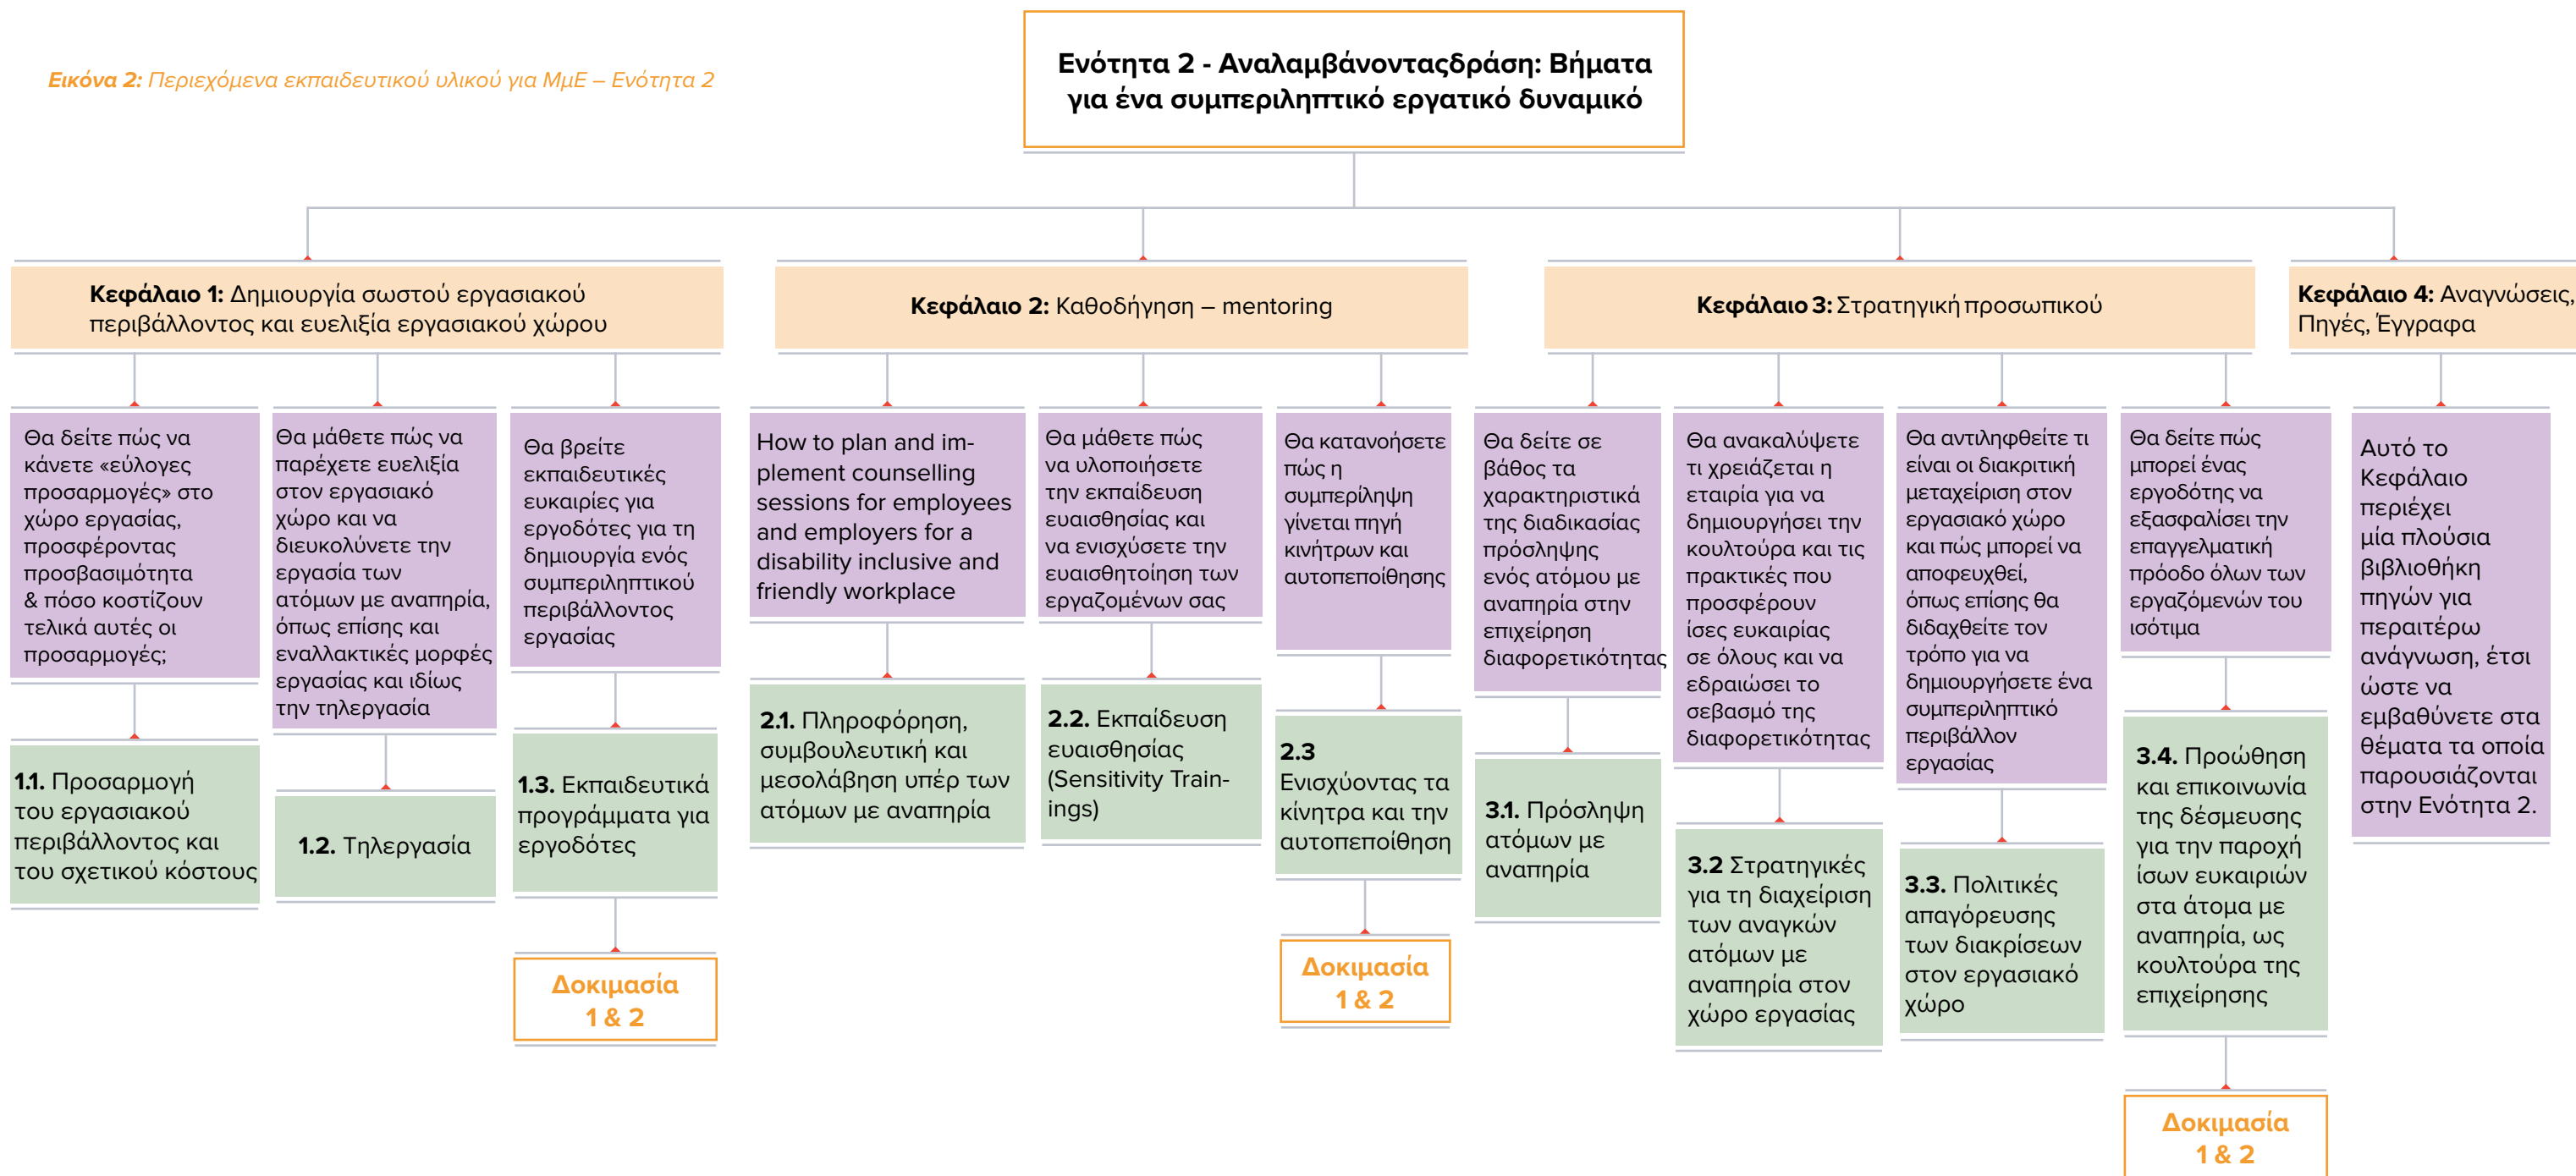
Εικόνα 2: Περιεχόμενα εκπαιδευτικού υλικού για ΜμΕ – Ενότητα 2

Ενότητα 2 - Αναλαμβάνονταςδράση: Βήματα για ένα συμπεριληπτικό εργατικό δυναμικό

Κεφάλαιο 1: Δημιουργία σωστού εργασιακού περιβάλλοντος και ευελιξία εργασιακού χώρου

Θα δείτε πώς να κάνετε «εύλογες προσαρμογές» στο χώρο εργασίας, προσφέροντας προσβασιμότητα & πόσο κοστίζουν τελικά αυτές οι προσαρμογές;

1.1. Προσαρμογή του εργασιακού περιβάλλοντος και του σχετικού κόστους

Θα μάθετε πώς να παρέχετε ευελιξία στον εργασιακό χώρο και να διευκολύνετε την εργασία των ατόμων με αναπηρία, όπως επίσης και εναλλακτικές μορφές εργασίας και ιδίως την τηλεργασία

1.2. Τηλεργασία

Θα βρείτε εκπαιδευτικές ευκαιρίες για εργοδότες για τη δημιουργία ενός συμπεριληπτικού περιβάλλοντος εργασίας

1.3. Εκπαιδευτικά προγράμματα για εργοδότες

Δοκιμασία 1 & 2

Κεφάλαιο 2: Καθοδήγηση – mentoring

How to plan and implement counselling sessions for employees and employers for a disability inclusive and friendly workplace

2.1. Πληροφόρηση, συμβουλευτική και μεσολάβηση υπέρ των ατόμων με αναπηρία

Θα μάθετε πώς να υλοποιήσετε την εκπαίδευση ευαισθησίας και να ενισχύσετε την ευαισθητοίηση των εργαζομένων σας

2.2. Εκπαίδευση ευαισθησίας (Sensitivity Trainings)

Θα κατανοήσετε πώς η συμπερίληψη γίνεται πηγή κινήτρων και αυτοπεποίθησης

2.3 Ενισχύοντας τα κίνητρα και την αυτοπεποίθηση

Δοκιμασία 1 & 2

Κεφάλαιο 3: Στρατηγική προσωπικού

Θα δείτε σε βάθος τα χαρακτηριστικά της διαδικασίας πρόσληψης ενός ατόμου με αναπηρία στην επιχείρηση διαφορετικότητας

3.1. Πρόσληψη ατόμων με αναπηρία

Θα ανακαλύψετε τι χρειάζεται η εταιρία για να δημιουργήσει την κουλτούρα και τις πρακτικές που προσφέρουν ίσες ευκαιρίας σε όλους και να εδραιώσει το σεβασμό της διαφορετικότητας

3.2 Στρατηγικές για τη διαχείριση των αναγκών ατόμων με αναπηρία στον χώρο εργασίας

Θα αντιληφθείτε τι είναι οι διακριτική μεταχείριση στον εργασιακό χώρο και πώς μπορεί να αποφευχθεί, όπως επίσης θα διδαχθείτε τον τρόπο για να δημιουργήσετε ένα συμπεριληπτικό περιβάλλον εργασίας

3.3. Πολιτικές απαγόρευσης των διακρίσεων στον εργασιακό χώρο

Θα δείτε πώς μπορεί ένας εργοδότης να εξασφαλίσει την επαγγελματική πρόοδο όλων των εργαζόμενών του ισότιμα

3.4. Προώθηση και επικοινωνία της δέσμευσης για την παροχή ίσων ευκαιριών στα άτομα με αναπηρία, ως κουλτούρα της επιχείρησης

Δοκιμασία 1 & 2

Κεφάλαιο 4: Αναγνώσεις, Πηγές, Έγγραφα

Αυτό το Κεφάλαιο περιέχει μία πλούσια βιβλιοθήκη πηγών για περαιτέρω ανάγνωση, έτσι ώστε να εμβαθύνετε στα θέματα τα οποία παρουσιάζονται στην Ενότητα 2.